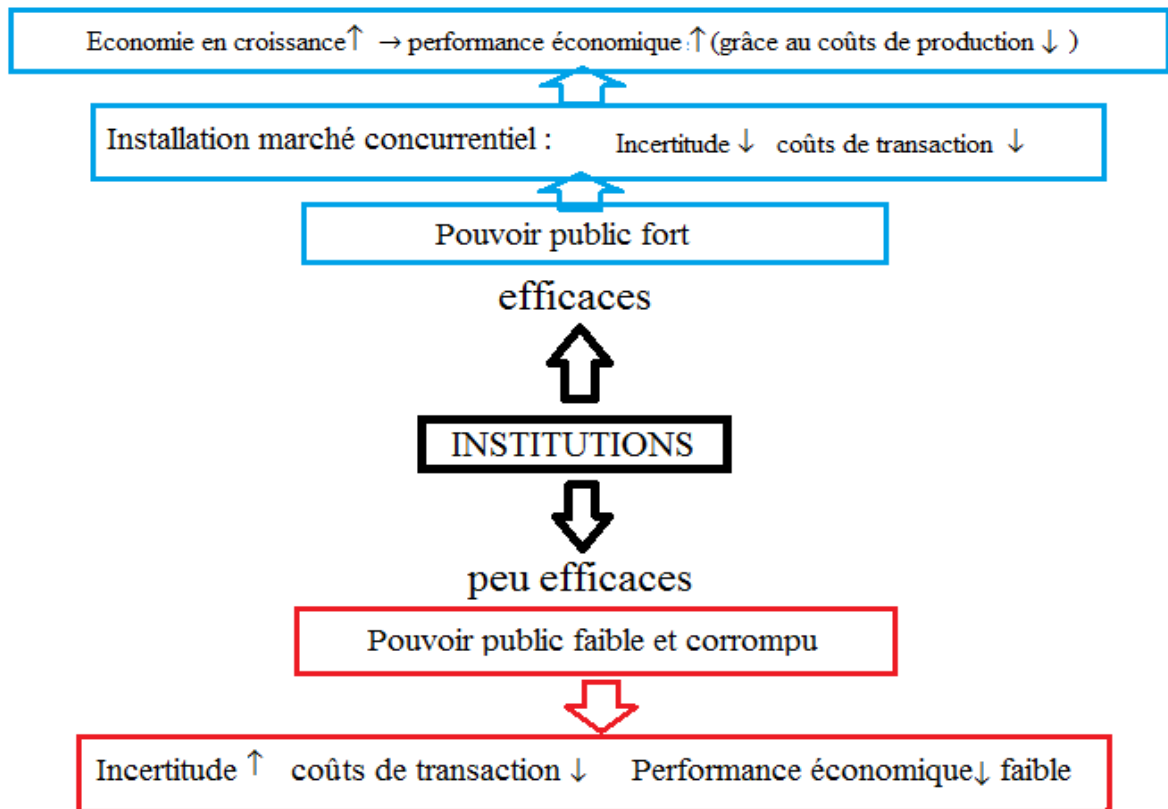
Economie en croissance↑ → performance économique :↑(grâce au coûts de production ↓ )

Installation marché concurrentiel : Incertitude ↓ coûts de transaction ↓

Pouvoir public fort

efficaces

INSTITUTIONS

peu efficaces

Pouvoir public faible et corrompu

Incertitude ↑ coûts de transaction ↓ Performance économique↓ faible